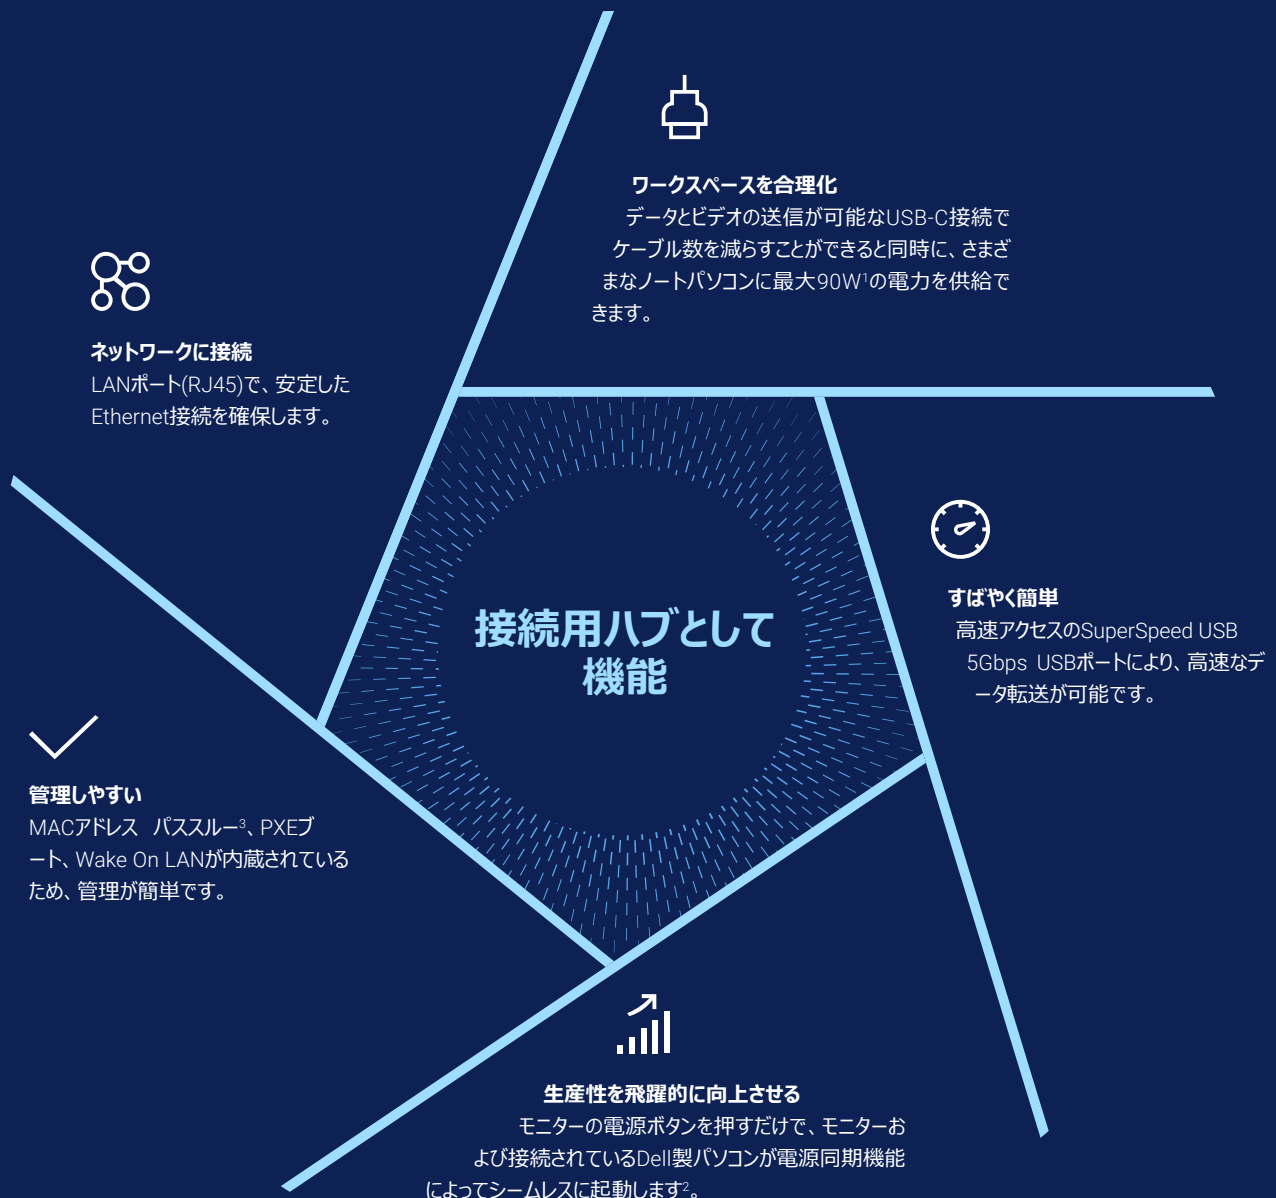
ワークスペースを合理化

データとビデオの送信が可能なUSB-C接続でケーブル数を減らすことができると同時に、さまざまなノートパソコンに最大90W$^1$の電力を供給できます。

ネットワークに接続

LANポート(RJ45)で、安定したEthernet接続を確保します。

接続用ハブとして機能

すばやく簡単

高速アクセスのSuperSpeed USB 5Gbps USBポートにより、高速なデータ転送が可能です。

管理しやすい

MACアドレス パススルー$^3$、PXEブート、Wake On LANが内蔵されているため、管理が簡単です。

生産性を飛躍的に向上させる

モニターの電源ボタンを押すだけで、モニターおよび接続されているDell製パソコンが電源同期機能によってシームレスに起動します$^2$。